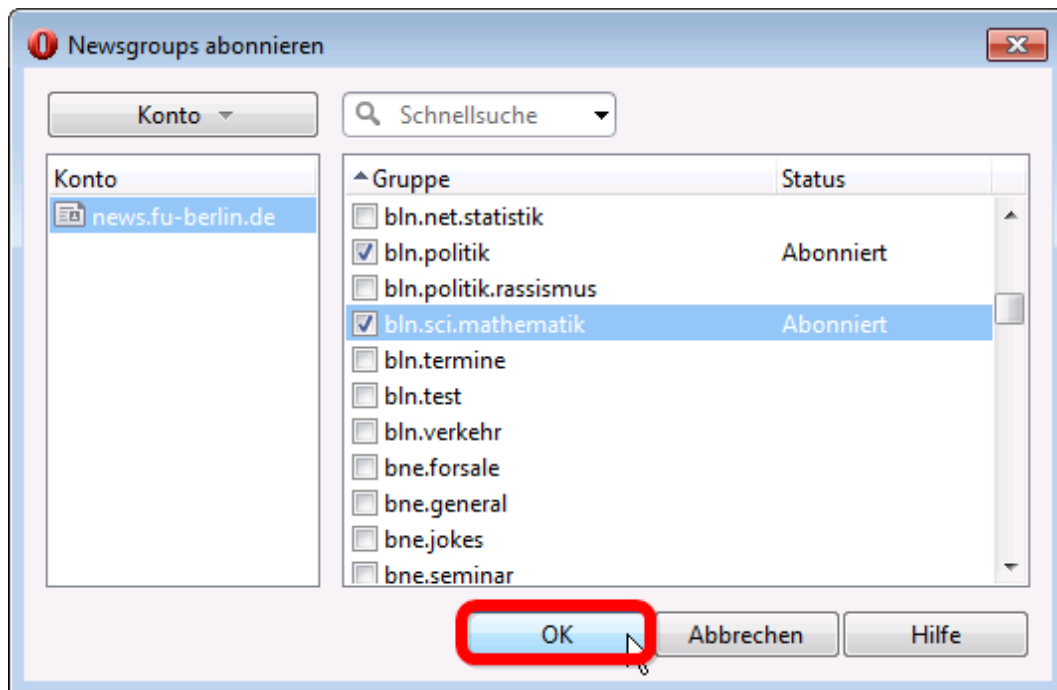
Newsgroups abonnieren

Konto

Schnellsuche

Konto
news.fu-berlin.de

| Gruppe | Status |
|---|---|
| bln.net.statistik | |
| bln.politik | Abonniert |
| bln.politik.rassismus | |
| bln.sci.mathematik | Abonniert |
| bln.termine | |
| bln.test | |
| bln.verkehr | |
| bne.forsale | |
| bne.general | |
| bne.jokes | |
| bne.seminar | |

OK
Abbrechen
Hilfe